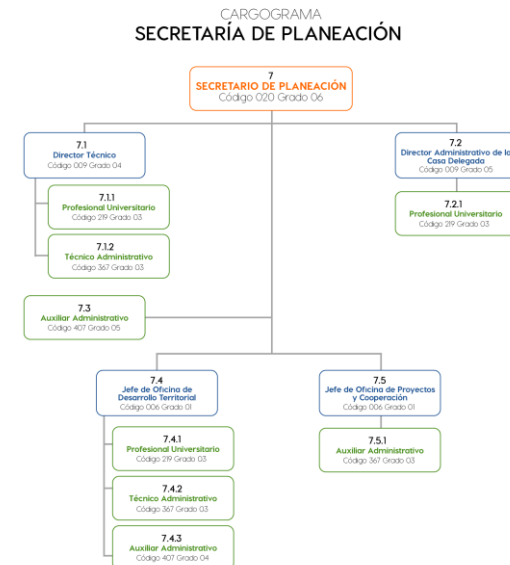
CARGOGRAMA
SECRETARÍA DE PLANEACIÓN

7
SECRETARIO DE PLANEACIÓN
Código 020 Grado 06

7.1
Director Técnico
Código 009 Grado 04

7.1.1
Profesional Universitario
Código 219 Grado 03

7.1.2
Técnico Administrativo
Código 367 Grado 03

7.2
Director Administrativo de la Casa Delegada
Código 009 Grado 05

7.2.1
Profesional Universitario
Código 219 Grado 03

7.3
Auxiliar Administrativo
Código 407 Grado 05

7.4
Jefe de Oficina de Desarrollo Territorial
Código 006 Grado 01

7.4.1
Profesional Universitario
Código 219 Grado 03

7.4.2
Técnico Administrativo
Código 367 Grado 03

7.4.3
Auxiliar Administrativo
Código 407 Grado 04

7.5
Jefe de Oficina de Proyectos y Cooperación
Código 006 Grado 01

7.5.1
Auxiliar Administrativo
Código 367 Grado 03